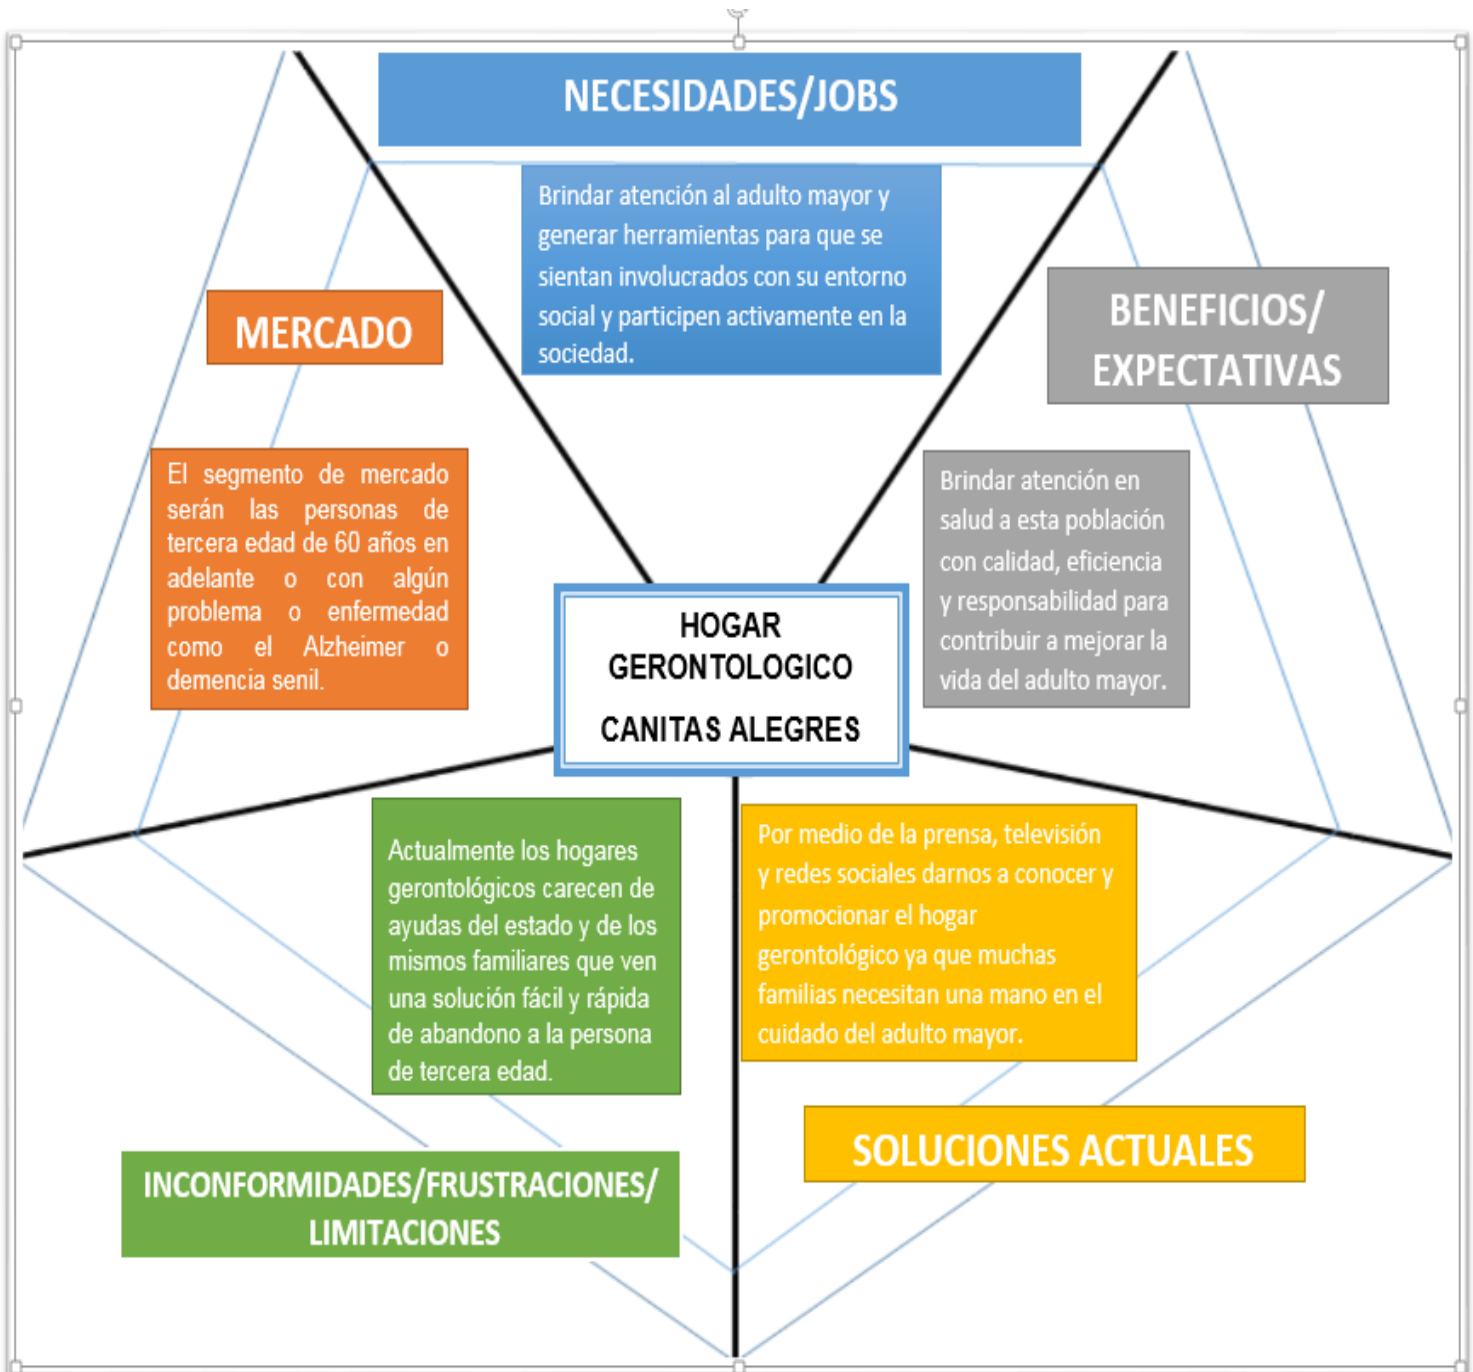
NECESIDADES/JOBS

Brindar atención al adulto mayor y generar herramientas para que se sientan involucrados con su entorno social y participen activamente en la sociedad.

MERCADO

El segmento de mercado serán las personas de tercera edad de 60 años en adelante o con algún problema o enfermedad como el Alzheimer o demencia senil.

BENEFICIOS/ EXPECTATIVAS

Brindar atención en salud a esta población con calidad, eficiencia y responsabilidad para contribuir a mejorar la vida del adulto mayor.

HOGAR GERONTOLOGICO

CANITAS ALEGRES

Actualmente los hogares gerontológicos carecen de ayudas del estado y de los mismos familiares que ven una solución fácil y rápida de abandono a la persona de tercera edad.

Por medio de la prensa, televisión y redes sociales darnos a conocer y promocionar el hogar gerontológico ya que muchas familias necesitan una mano en el cuidado del adulto mayor.

SOLUCIONES ACTUALES

INCONFORMIDADES/FRUSTRACIONES/ LIMITACIONES